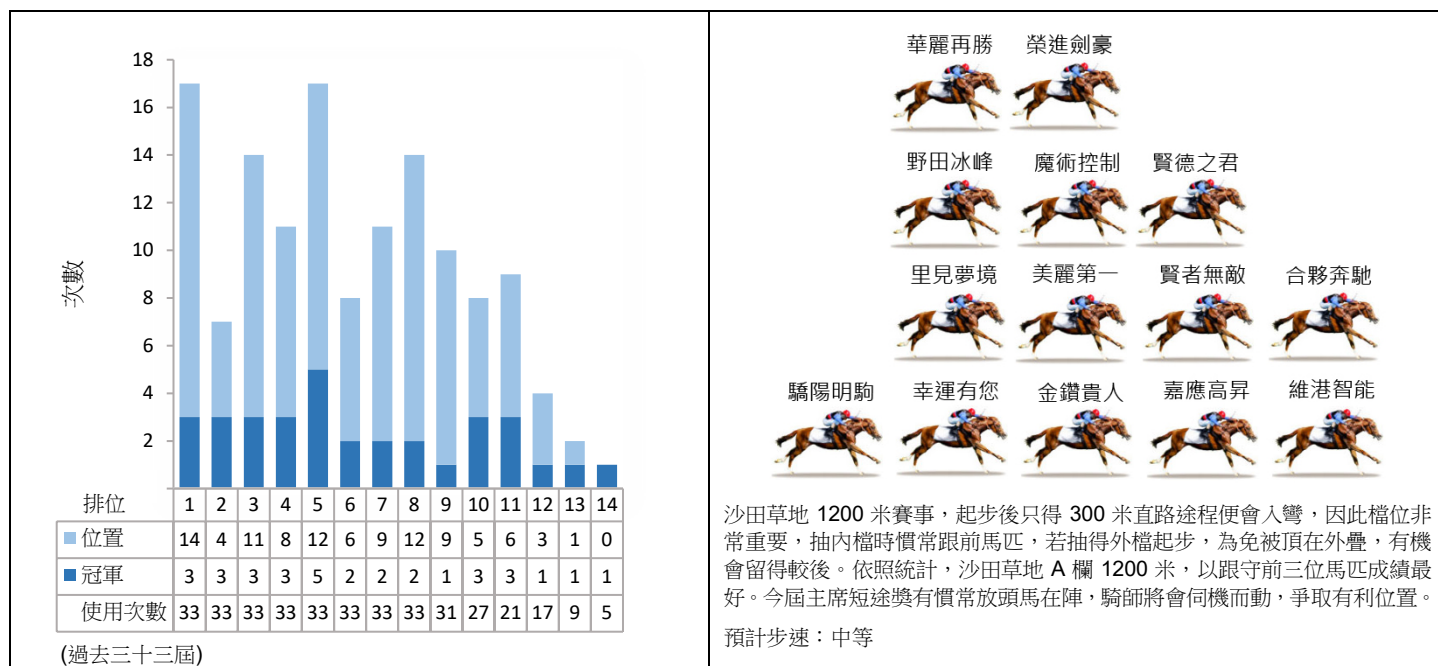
18
16
14
12
10
8
6
4
2
次數

| 排位 | 1 | 2 | 3 | 4 | 5 | 6 | 7 | 8 | 9 | 10 | 11 | 12 | 13 | 14 |
|---|---|---|---|---|---|---|---|---|---|---|---|---|---|---|
| 位置 | 14 | 4 | 11 | 8 | 12 | 6 | 9 | 12 | 9 | 5 | 6 | 3 | 1 | 0 |
| 冠軍 | 3 | 3 | 3 | 3 | 5 | 2 | 2 | 2 | 1 | 3 | 3 | 1 | 1 | 1 |
| 使用次數 | 33 | 33 | 33 | 33 | 33 | 33 | 33 | 33 | 31 | 27 | 21 | 17 | 9 | 5 |

(過去三十三屆)

華麗再勝 榮進劍豪
野田冰峰 魔術控制 賢德之君
里見夢境 美麗第一 賢者無敵 合夥奔馳
驕陽明駒 幸運有您 金鑽貴人 嘉應高昇 維港智能

沙田草地 1200 米賽事，起步後只得 300 米直路途程便會入彎，因此檔位非常重要，抽內檔時慣常跟前馬匹，若抽得外檔起步，為免被頂在外疊，有機會留得較後。依照統計，沙田草地 A 欄 1200 米，以跟守前三位馬匹成績最好。今屆主席短途獎有慣常放頭馬在陣，騎師將會伺機而動，爭取有利位置。

預計步速：中等